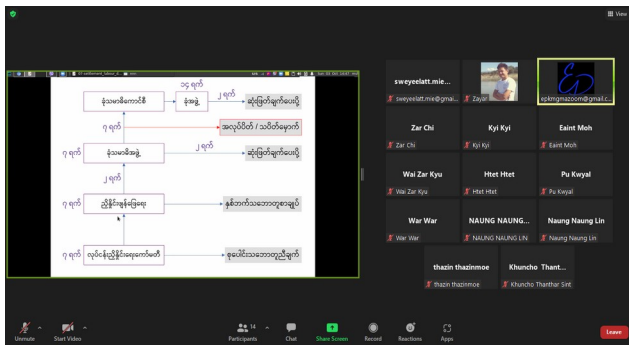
View

၁၄ ရက်
နိုင်ငံတော်
နယ်မြေ
၂ ရက်
ဆုံးဖြတ်ချက်ပေးခြင်း
၇ ရက်
အလုပ်ပိတ် / သပိတ်မှောက်
၇ ရက်
နယ်မြေအဖွဲ့
၂ ရက်
ဆုံးဖြတ်ချက်ပေးခြင်း
၂ ရက်
၇ ရက်
ညှိနှိုင်းဖျန်ဖြေရေး
နှစ်ဘက်သဘောတူစာချုပ်
၇ ရက်
လုပ်ငန်းညှိနှိုင်းရေးကော်မတီ
နှစ်ပေါင်းသဘောတူညီချက်

sweyeelatt.mie...
sweyeelatt.mie@gmai...
Zayar
epkmgmazoom@gmail.c...
Zar Chi
Zar Chi
Kyi Kyi
Kyi Kyi
Eaint Moh
Eaint Moh
Wai Zar Kyu
Wai Zar Kyu
Htet Htet
Htet Htet
Pu Kwyal
Pu Kwyal
War War
War War
NAUNG NAUNG...
NAUNG NAUNG LIN
Naung Naung Lin
Naung Naung Lin
thazin thazinmoe
thazin thazinmoe
Khuncho Thant...
Khuncho Thanthar Sint

Unmute
Start Video
14
Participants
Chat
Share Screen
Record
Reactions
Apps
Leave